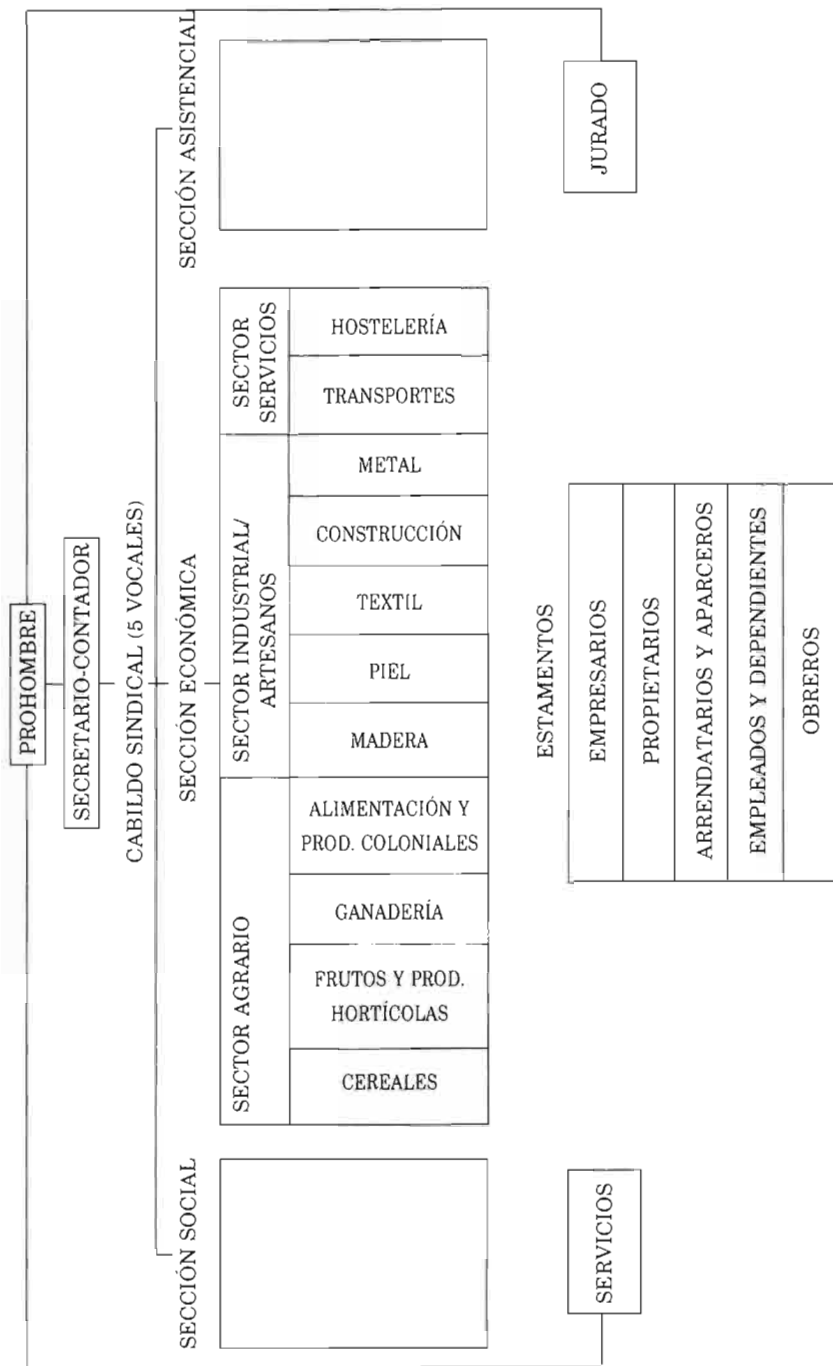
PROHOMBRE

SECRETARIO-CONTADOR

CABILDO SINDICAL (5 VOCALES)

SECCIÓN SOCIAL

SECCIÓN ECONÓMICA

SECCIÓN ASISTENCIAL

SECTOR AGRARIO

CEREALES

FRUTOS Y PROD. HORTÍCOLAS

GANADERÍA

ALIMENTACIÓN Y PROD. COLONIALES

SECTOR INDUSTRIAL/ ARTESANOS

MADERA

PIEL

TEXTIL

CONSTRUCCIÓN

METAL

SECTOR SERVICIOS

TRANSPORTES

HOSTELERÍA

ESTAMENTOS

EMPRESARIOS

PROPIETARIOS

ARRENDATARIOS Y APARCEROS

EMPLEADOS Y DEPENDIENTES

OBREROS

SERVICIOS

JURADO